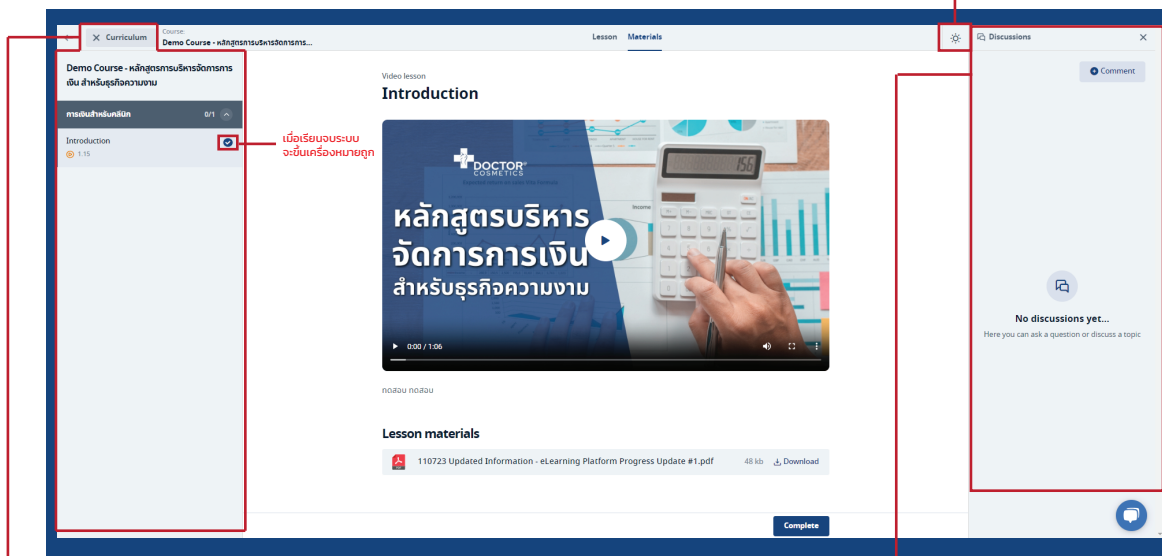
Curriculum

Course:
Demo Course - หลักสูตรการบริหารจัดการการ...

Lesson Materials

Discussions

Demo Course - หลักสูตรการบริหารจัดการการเงิน สำหรับธุรกิจความงาม

การเงินสำหรับคลินิก 0/1

Introduction
1:15

เมื่อเรียนจบระบบจะขึ้นเครื่องหมายถูก

Video lesson

Introduction

DOCTOR COSMETICS

หลักสูตรบริหารจัดการการเงิน สำหรับธุรกิจความงาม

0:00 / 1:06

ทดสอบ ทดสอบ

Lesson materials

110723 Updated Information - eLearning Platform Progress Update #1.pdf 48 kb Download

Complete

Comment

No discussions yet...

Here you can ask a question or discuss a topic